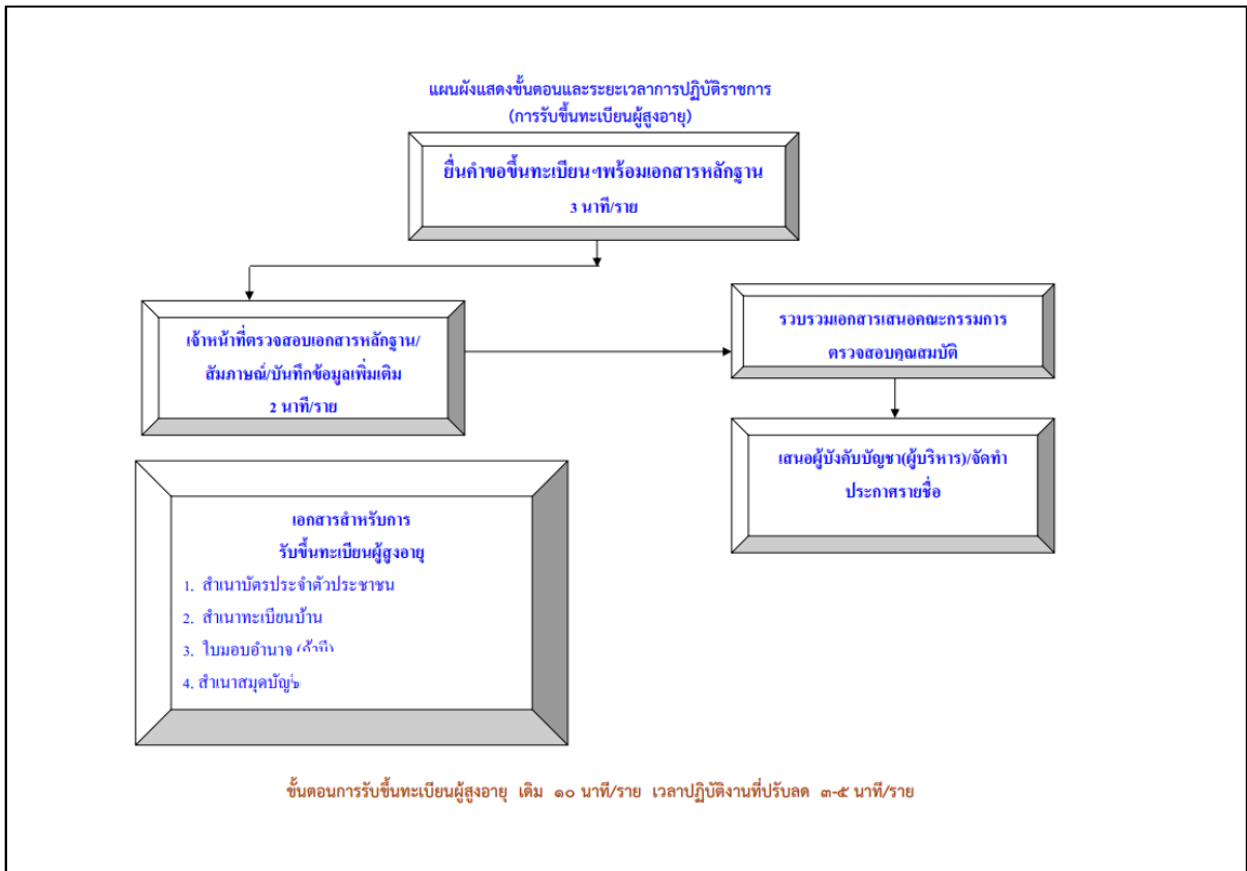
แผนผังแสดงขั้นตอนและระยะเวลาการปฏิบัติราชการ
(การรับขึ้นทะเบียนผู้สูงอายุ)

ยื่นคำขอขึ้นทะเบียนฯพร้อมเอกสารหลักฐาน
3 นาที/ราย

เจ้าหน้าที่ตรวจสอบเอกสารหลักฐาน/สัมภาษณ์/บันทึกข้อมูลเพิ่มเติม
2 นาที/ราย

รวบรวมเอกสารเสนอคณะกรรมการตรวจสอบคุณสมบัติ

เสนอผู้บังคับบัญชา(ผู้บริหาร)/จัดทำประกาศรายชื่อ

เอกสารสำหรับการรับขึ้นทะเบียนผู้สูงอายุ
1. สำเนาบัตรประจำตัวประชาชน
2. สำเนาทะเบียนบ้าน
3. ใบมอบอำนาจ (ถ้ามี)
4. สำเนาสมุดบัญชี

ขั้นตอนการรับขึ้นทะเบียนผู้สูงอายุ เดิม ๑๐ นาที/ราย เวลาปฏิบัติงานที่ปรับลด ๓-๕ นาที/ราย